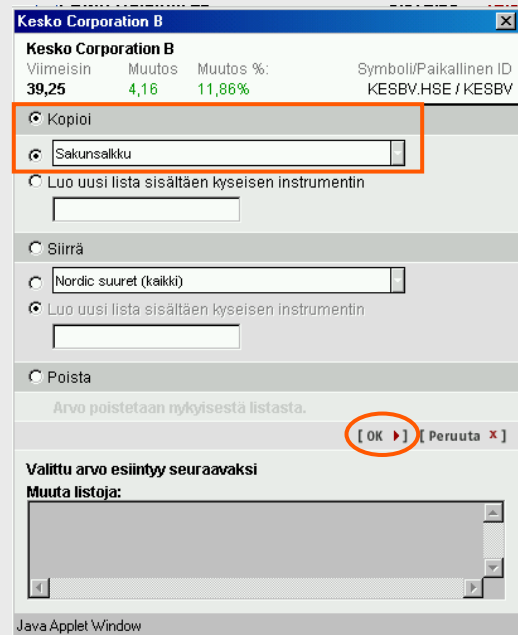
Kesko Corporation B

Kesko Corporation B

| Viimeisin | Muutos | Muutos %: | Symboli/Paikallinen ID |
|---|---|---|---|
| 39,25 | 4,16 | 11,86% | KESBV.HSE / KESBV |

Kopioi

Sakunsalkku

Luo uusi lista sisältäen kyseisen instrumentin

Siirrä

Nordic suuret (kaikki)

Luo uusi lista sisältäen kyseisen instrumentin

Poista

Arvo poistetaan nykyisestä listasta.

[ OK ] [ Peruuta x ]

Valittu arvo esiintyy seuraavaksi

Muuta listoja:

Java Applet Window